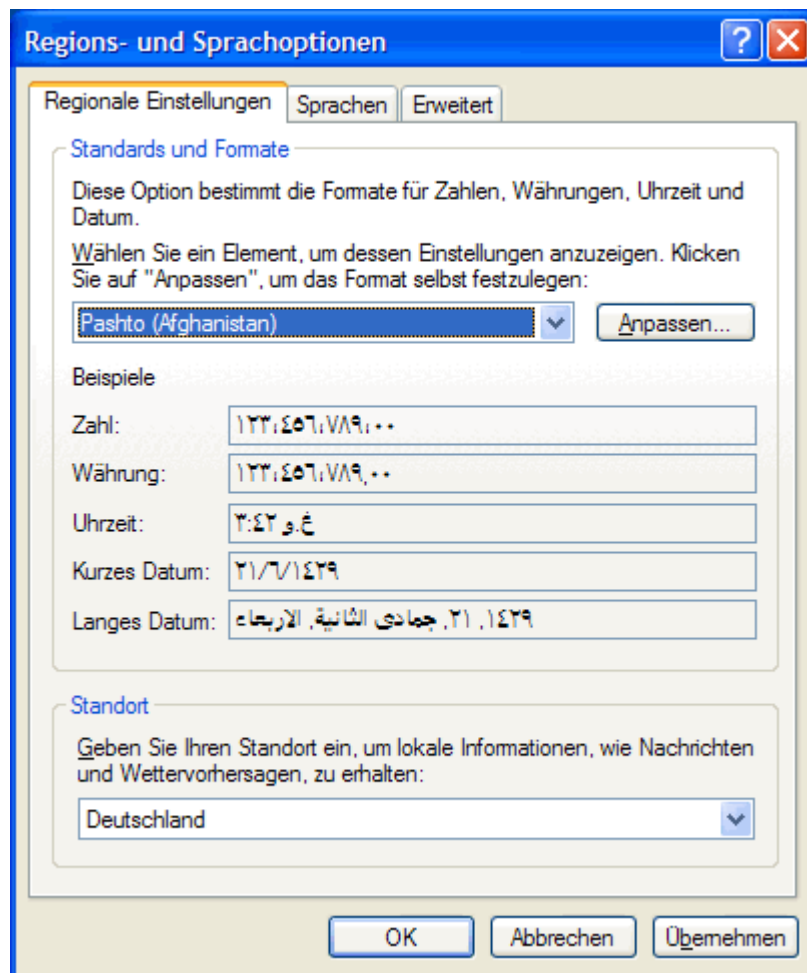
Regions- und Sprachoptionen

?

Regionale Einstellungen | Sprachen | Erweitert

Standards und Formate

Diese Option bestimmt die Formate für Zahlen, Währungen, Uhrzeit und Datum.

Wählen Sie ein Element, um dessen Einstellungen anzuzeigen. Klicken Sie auf "Anpassen", um das Format selbst festzulegen:

Pashto (Afghanistan)

Anpassen...

Beispiele

Zahl: ۱۲۳،٤٥٦،٧٨٩،۰۰

Währung: ۱۲۳،٤٥٦،٧٨٩,۰۰

Uhrzeit: ۳:٤٢ غ.و

Kurzes Datum: ۲۱/٦/۱٤۲۹

Langes Datum: الاربعاء, جمادى الثانية, ۲۱, ۱٤۲۹

Standort

Geben Sie Ihren Standort ein, um lokale Informationen, wie Nachrichten und Wettervorhersagen, zu erhalten:

Deutschland

OK | Abbrechen | Übernehmen